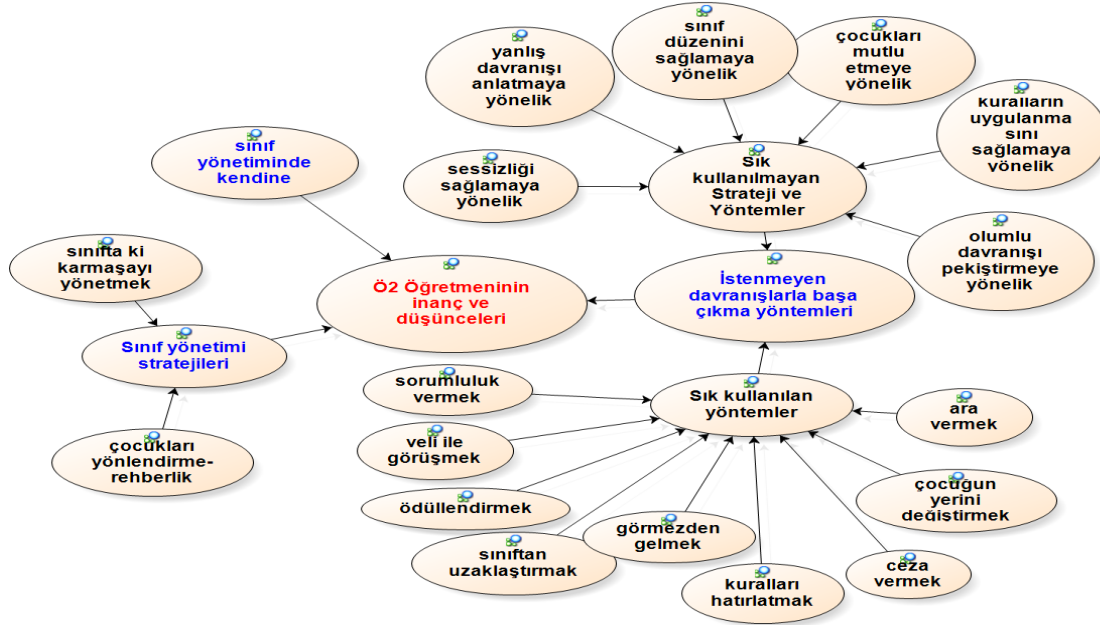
yanlış davranışı anlatmaya yönelik

sınıf düzenini sağlamaya yönelik

çocukları mutlu etmeye yönelik

kuralların uygulanma sını sağlamaya yönelik

sınıf yönetiminde kendine

sessizliği sağlamaya yönelik

Sık kullanılmayan Strateji ve Yöntemler

olumlu davranışı pekiştirmeye yönelik

sınıfta ki karmaşayı yönetmek

Ö2 Öğretmeninin inanç ve düşünceleri

İstenmeyen davranışlarla başa çıkma yöntemleri

Sınıf yönetimi stratejileri

sorumluluk vermek

Sık kullanılan yöntemler

ara vermek

çocukları yönlendirme-rehberlik

veli ile görüşmek

ödüllendirmek

çocuğun yerini değiştirmek

görmezden gelmek

sınıftan uzaklaştırmak

ceza vermek

kuralları hatırlatmak